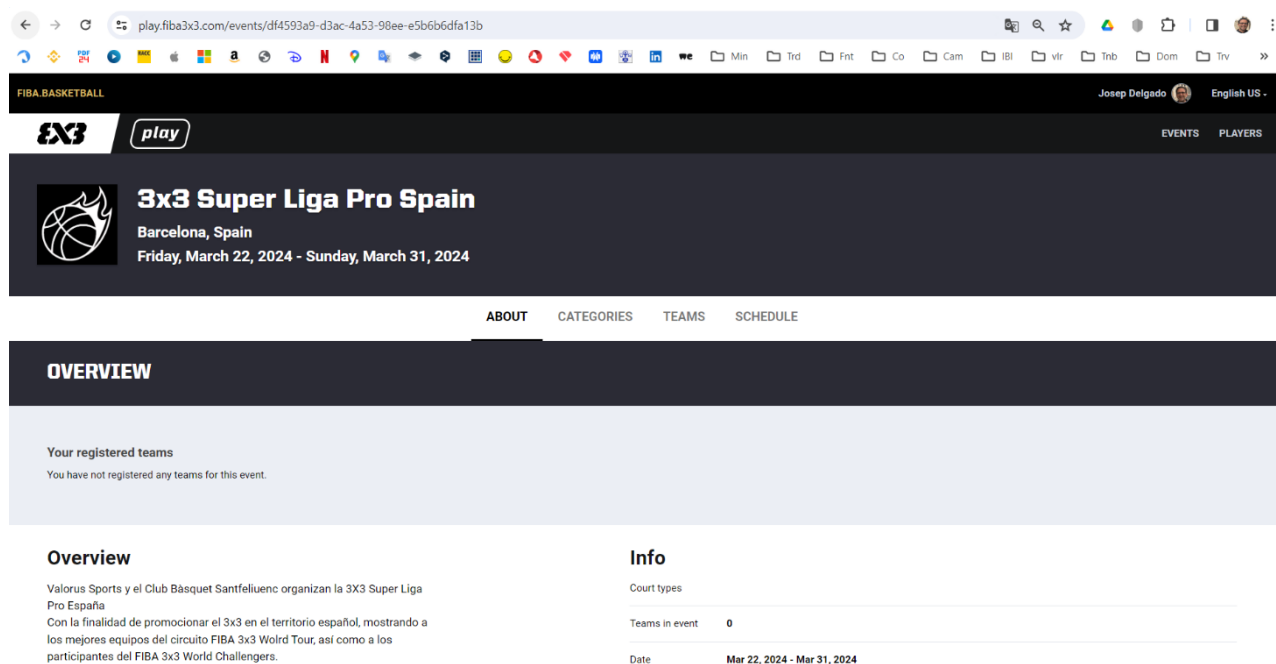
play.fiba3x3.com/events/df4593a9-d3ac-4a53-98ee-e5b6b6dfa13b

Min Trd Fnt Co Cam IBI vlr Tnb Dom Trv

FIBA.BASKETBALL

Josep Delgado

English US

3X3 play

EVENTS PLAYERS

3x3 Super Liga Pro Spain

Barcelona, Spain

Friday, March 22, 2024 - Sunday, March 31, 2024

ABOUT CATEGORIES TEAMS SCHEDULE

OVERVIEW

Your registered teams

You have not registered any teams for this event.

Overview

Valorus Sports y el Club Bàsquet Santfeliuenc organizan la 3X3 Super Liga Pro España
Con la finalidad de promocionar el 3x3 en el territorio español, mostrando a los mejores equipos del circuito FIBA 3x3 Wolrd Tour, así como a los participantes del FIBA 3x3 World Challengers.

Info

Court types

Teams in event 0

Date Mar 22, 2024 - Mar 31, 2024